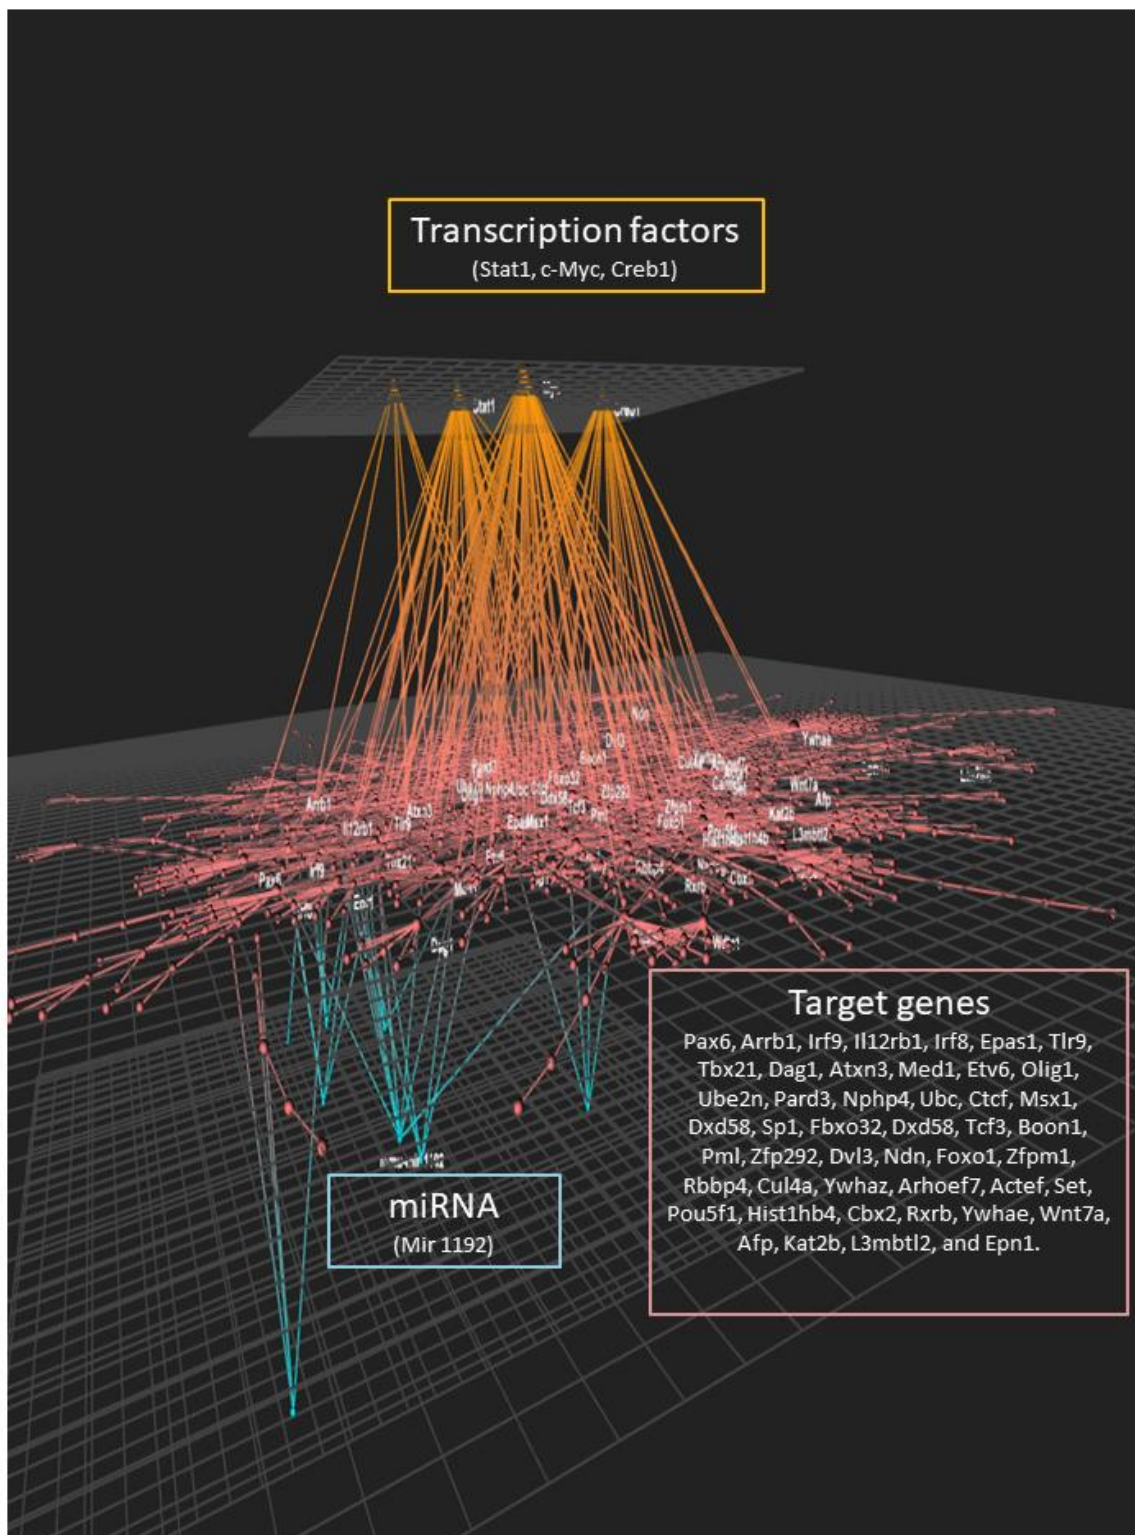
Transcription factors
(Stat1, c-Myc, Creb1)

Stat1

Arrb1
Il12rb1
Tlr9
Atxn3
Pax6
Irf9
Tbx21
Ndn
Dvl3
Ywhaz
Wnt7a
Afp
Kat2b
L3mbtl2
Foxo1
Zfpm1
Rxrb
Cbx2

Target genes
Pax6, Arrb1, Irf9, Il12rb1, Irf8, Epas1, Tlr9, Tbx21, Dag1, Atxn3, Med1, Etv6, Olig1, Ube2n, Pard3, Nphp4, Ubc, Ctcf, Msx1, Dxd58, Sp1, Fbxo32, Dxd58, Tcf3, Boon1, Pml, Zfp292, Dvl3, Ndn, Foxo1, Zfpm1, Rbbp4, Cul4a, Ywhaz, Arhoef7, Actef, Set, Pou5f1, Hist1hb4, Cbx2, Rxrb, Ywhae, Wnt7a, Afp, Kat2b, L3mbtl2, and Epn1.

miRNA
(Mir 1192)